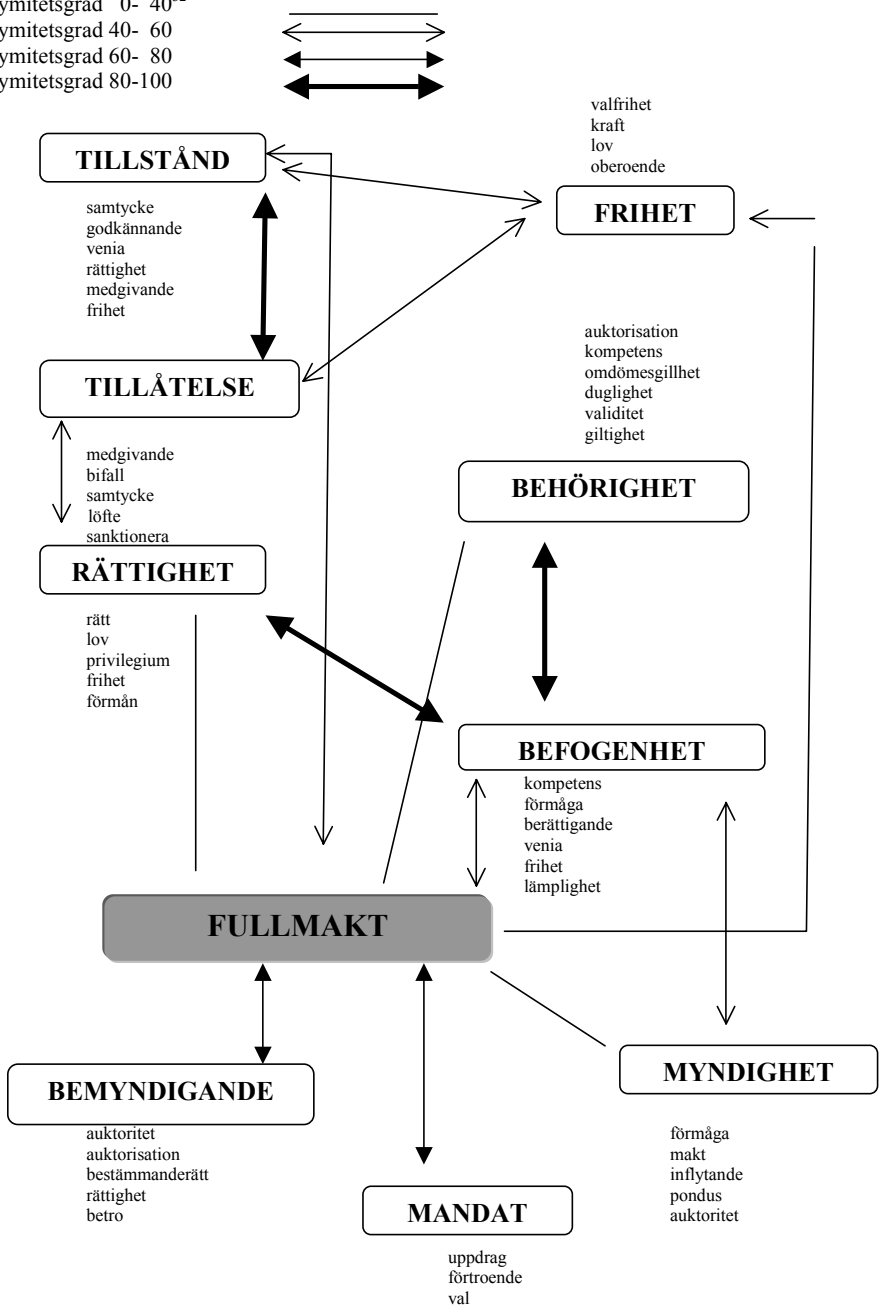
ymitetsgrad 0- 40
ymitetsgrad 40- 60
ymitetsgrad 60- 80
ymitetsgrad 80-100

TILLSTÅND

samtycke
godkännande
venia
rättighet
medgivande
frihet

valfrihet
kraft
lov
oberoende

FRIHET

TILLÅTELSE

medgivande
bifall
samtycke
löfte
sanktionera

auktorisation
kompetens
omdömesgillhet
duglighet
validitet
giltighet

BEHÖRIGHET

RÄTTIGHET

rätt
lov
privilegium
frihet
förmån

BEFOGENHET

kompetens
förmåga
berättigande
venia
frihet
lämplighet

FULLMAKT

BEMYNDIGANDE

auktoritet
auktorisation
bestämmanderätt
rättighet
betro

MYNDIGHET

förmåga
makt
inflytande
pondus
auktoritet

MANDAT

uppdrag
förtroende
val